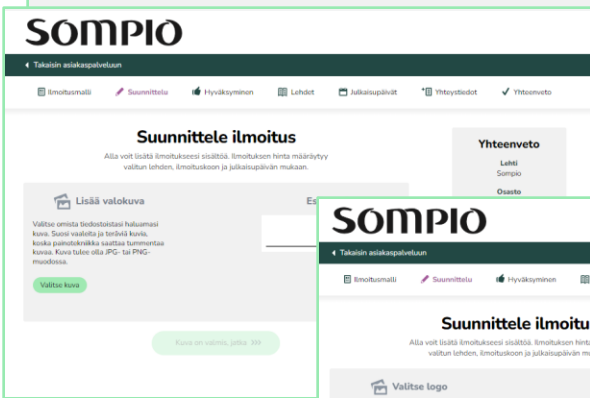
SOMPIO

Takaisin asiakaspalveluun

Ilmoitusmalli | Suunnittelu | Hyväksyminen | Lehdet | Julkaisupäivät | Yhteystiedot | Yhteenveto

Suunnittele ilmoitus

Alla voit lisätä ilmoitukseesi sisältöä. Ilmoituksen hinta määräytyy valitun lehden, ilmoituskoon ja julkaisupäivän mukaan.

Lisää valokuva

Valitse omista tiedostoistasi haluamasi kuva. Suosi vaaleita ja teräviä kuvia, koska painotekniikka saattaa tummentaa kuvaa. Kuva tulee olla JPG- tai PNG-muodossa.

Valitse kuva

Es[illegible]

Kuva on valmis, jatka. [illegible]

Yhteenveto

Lehti
Sompio

Osasto

SOMPIO

Takaisin asiakaspalveluun

Ilmoitusmalli | Suunnittelu | Hyväksyminen

Suunnittele ilmoitu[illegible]

Alla voit lisätä ilmoitukseesi sisältöä. Ilmoituksen hinta m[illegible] valitun lehden, ilmoituskoon ja julkaisupäivän m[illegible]

Valitse logo